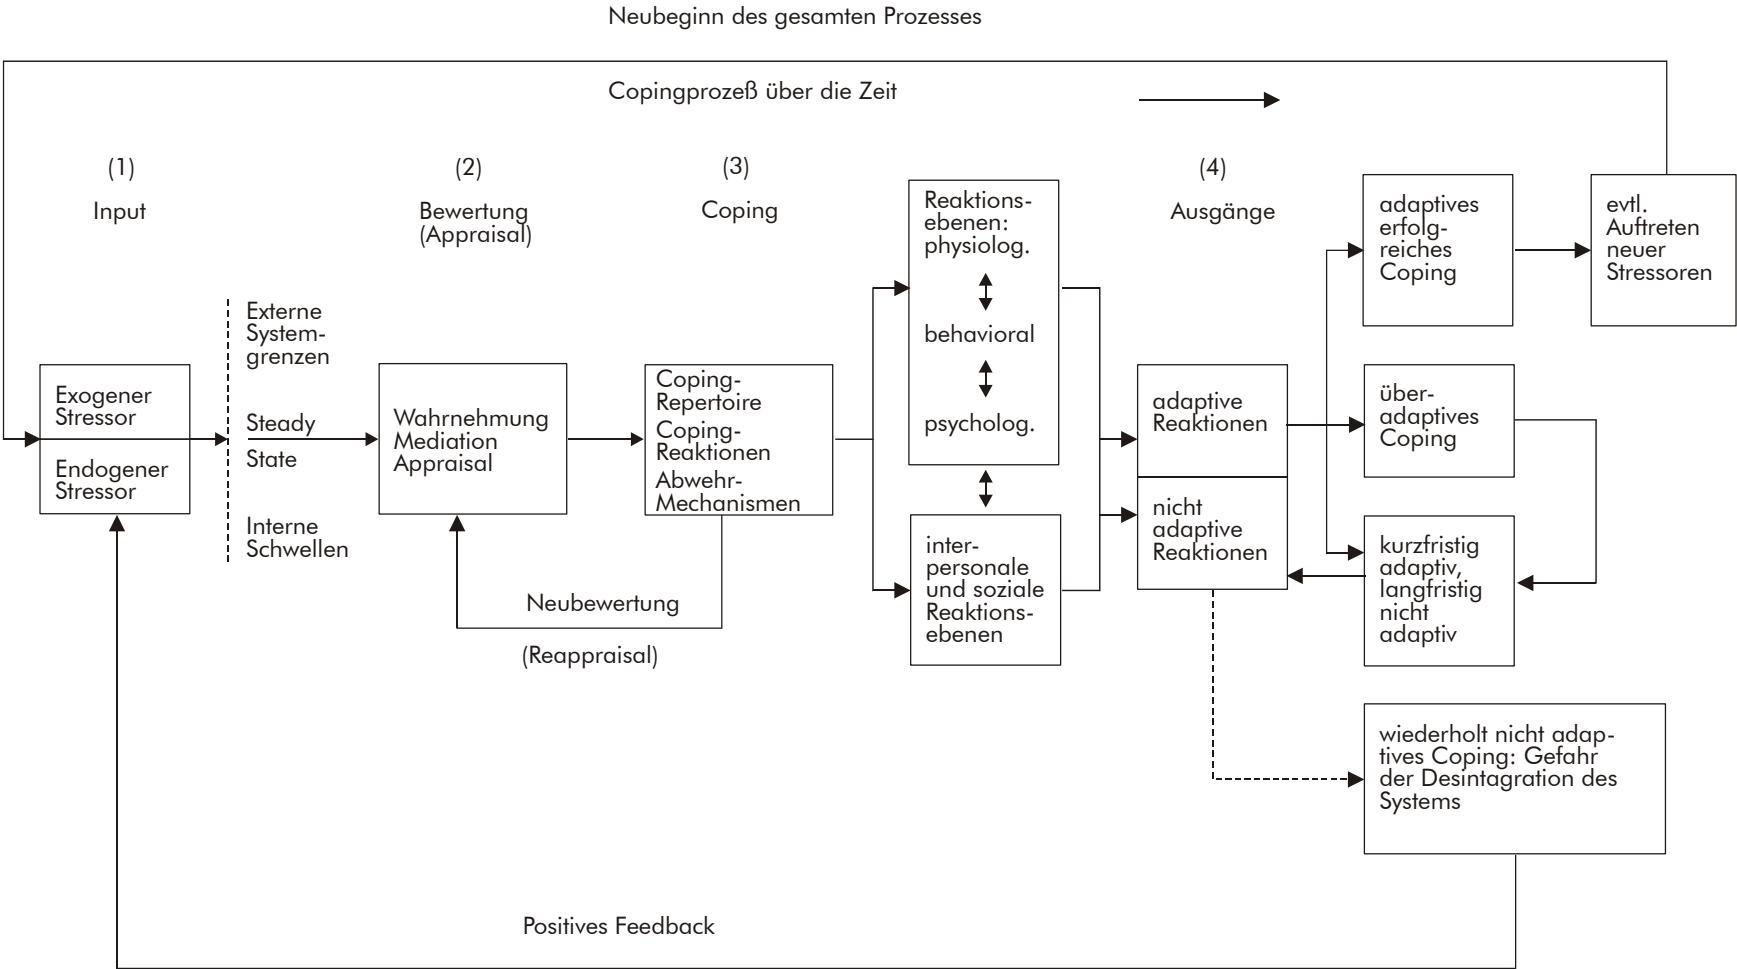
Neubeginn des gesamten Prozesses

Copingprozeß über die Zeit

(1)
Input

(2)
Bewertung (Appraisal)

(3)
Coping

(4)
Ausgänge

Exogener Stressor

Endogener Stressor

Externe Systemgrenzen

Steady State

Interne Schwellen

Wahrnehmung Mediation Appraisal

Coping-Repertoire
Coping-Reaktionen
Abwehr-Mechanismen

Neubewertung
(Reappraisal)

Reaktionsebenen: physiolog.
behavioral
psycholog.

interpersonale und soziale Reaktionsebenen

adaptive Reaktionen

nicht adaptive Reaktionen

adaptives erfolgreiches Coping

evtl. Auftreten neuer Stressoren

überadaptives Coping

kurzfristig adaptiv, langfristig nicht adaptiv

wiederholt nicht adaptives Coping: Gefahr der Desintagration des Systems

Positives Feedback